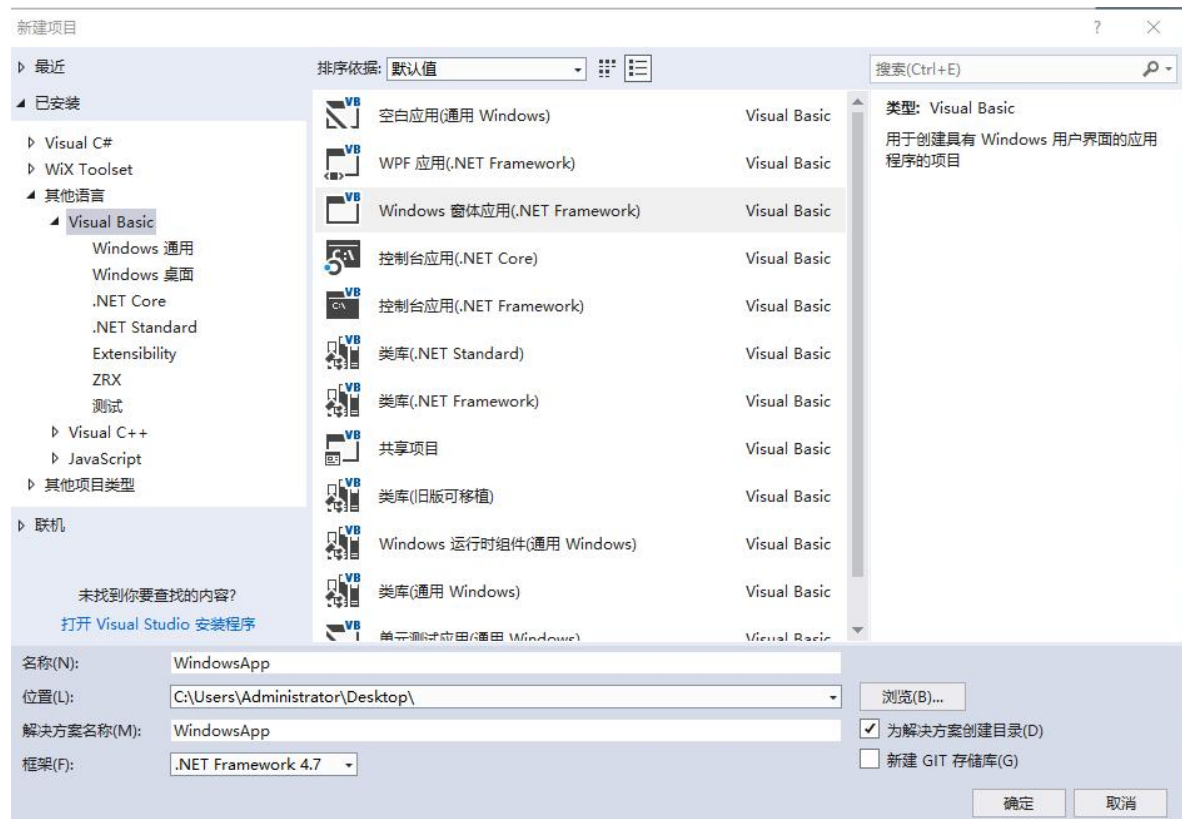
新建项目

?

▷ 最近

◢ 已安装

▷ Visual C#
▷ WiX Toolset
◢ 其他语言
◢ Visual Basic
Windows 通用
Windows 桌面
.NET Core
.NET Standard
Extensibility
ZRX
测试
▷ Visual C++
▷ JavaScript
▷ 其他项目类型

▷ 联机

未找到你要查找的内容?
打开 Visual Studio 安装程序

排序依据: 默认值

| | |
|---|---|
| 空白应用(通用 Windows) | Visual Basic |
| WPF 应用(.NET Framework) | Visual Basic |
| Windows 窗体应用(.NET Framework) | Visual Basic |
| 控制台应用(.NET Core) | Visual Basic |
| 控制台应用(.NET Framework) | Visual Basic |
| 类库(.NET Standard) | Visual Basic |
| 类库(.NET Framework) | Visual Basic |
| 共享项目 | Visual Basic |
| 类库(旧版可移植) | Visual Basic |
| Windows 运行时组件(通用 Windows) | Visual Basic |
| 类库(通用 Windows) | Visual Basic |
| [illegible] | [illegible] |

搜索(Ctrl+E)

类型: Visual Basic
用于创建具有 Windows 用户界面的应用程序的项目

名称(N): WindowsApp
位置(L): C:\Users\Administrator\Desktop\
浏览(B)...
解决方案名称(M): WindowsApp
✔ 为解决方案创建目录(D)
框架(F): .NET Framework 4.7
新建 GIT 存储库(G)

确定 取消